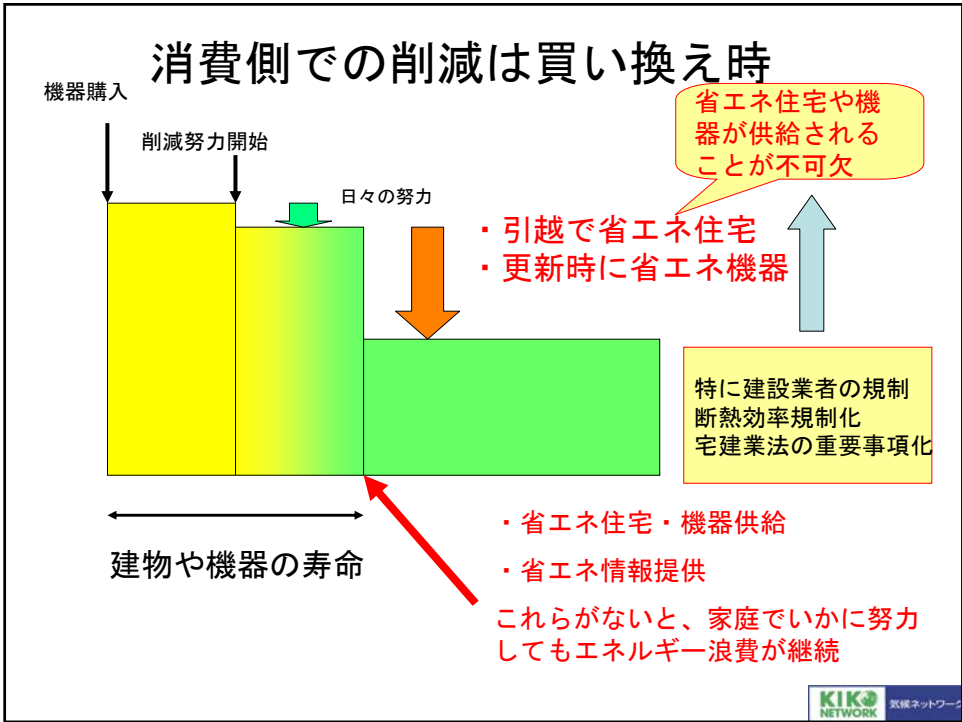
消費側での削減は買い換え時

機器購入

削減努力開始

日々の努力

省エネ住宅や機器が供給されることが不可欠

・引越で省エネ住宅
・更新時に省エネ機器

特に建設業者の規制
断熱効率規制化
宅建業法の重要事項化

建物や機器の寿命

・省エネ住宅・機器供給

・省エネ情報提供

これらがないと、家庭でいかに努力してもエネルギー浪費が継続

KIKO NETWORK 気候ネットワーク